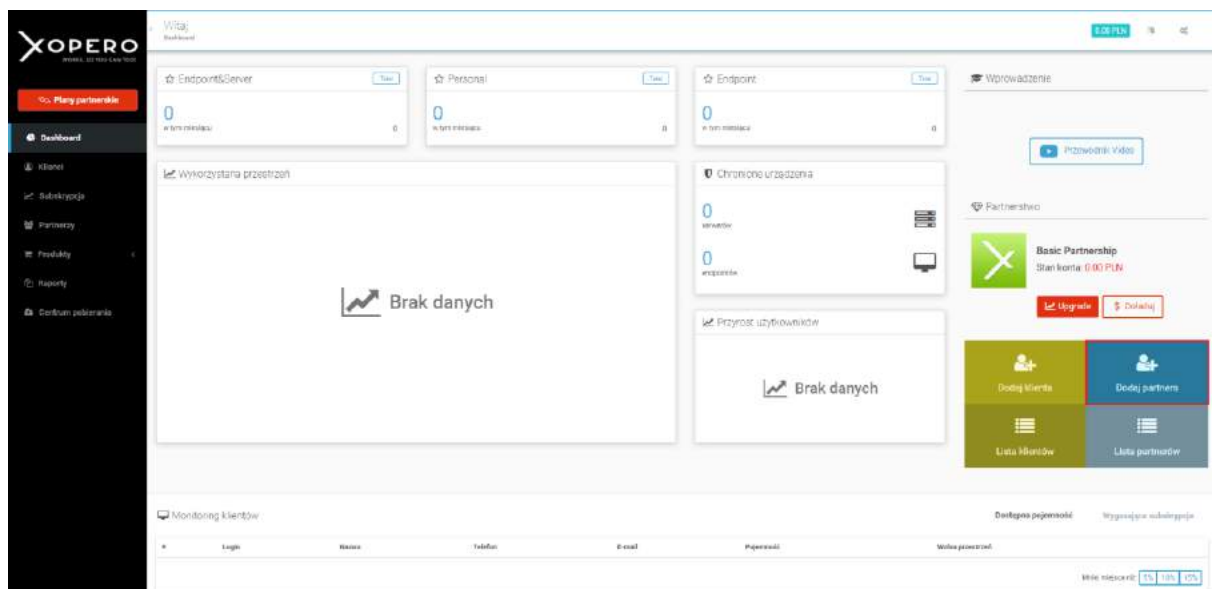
XOPERO
WORK, SO YOU CAN TOO

Plany partnerskie

Dashboard
Klienci
Subskrypcja
Partnerzy
Produkty
Raporty
Centrum pobierania

Witaj
Dashboard

0.00 PLN

Endpoint&Server
Total
0
w tym miesiącu
0

Personal
Total
0
w tym miesiącu
0

Endpoint
Total
0
w tym miesiącu
0

Wprowadzenie

Przewodnik Video

Wykorzystana przestrzeń

Brak danych

Chronione urządzenia
0
serwerów
0
endpointów

Partnerstwo

Basic Partnership
Stan konta: 0.00 PLN

Upgrade
Doładuj

Przyrost użytkowników

Brak danych

Dodaj klienta
Dodaj partnera
Lista klientów
Lista partnerów

Monitoring klientów

Dostępna pojemność
Wygasające subskrypcje

| # | Login | Nazwa | Telefon | E-mail | Pojemność | Wolna przestrzeń |
|---|---|---|---|---|---|---|

Mało miejsca: 5% 10% 15%